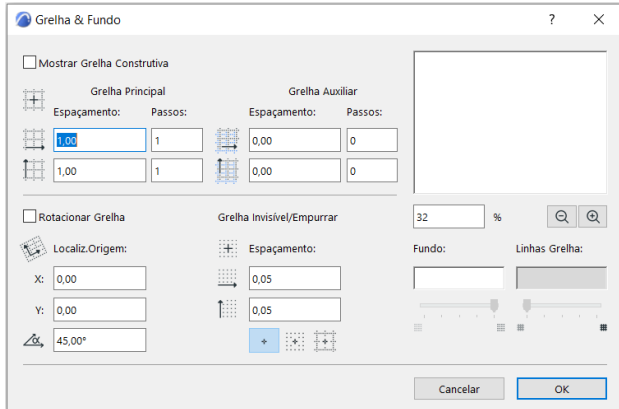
Grelha & Fundo

?

Mostrar Grelha Construtiva

Grelha Principal

Espaçamento:

Passos:

1,00

1

1,00

1

Grelha Auxiliar

Espaçamento:

Passos:

0,00

0

0,00

0

Rotacionar Grelha

Localiz.Origem:

X: 0,00

Y: 0,00

45,00°

Grelha Invisível/Empurrar

Espaçamento:

0,05

0,05

32

%

Fundo:

Linhas Grelha:

Cancelar

OK